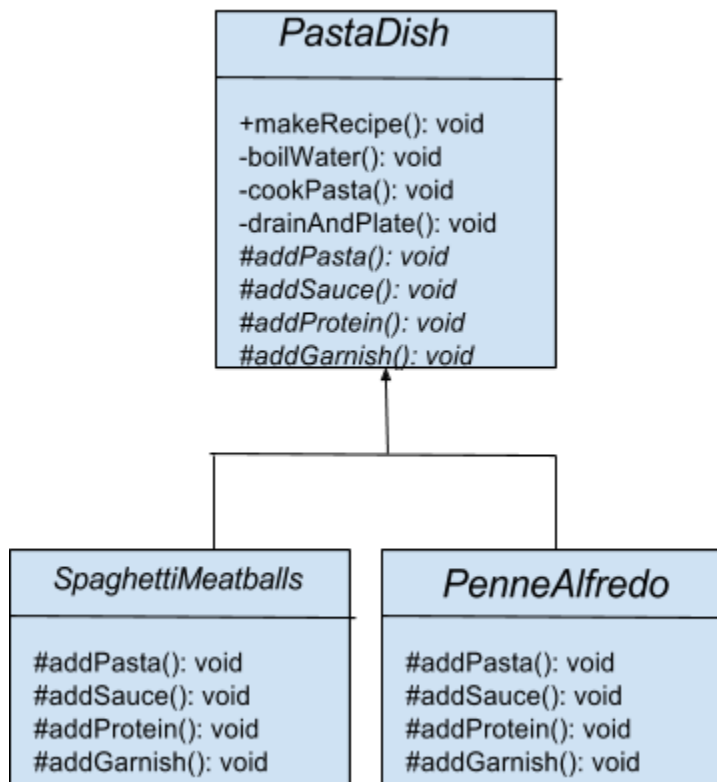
PastaDish

+makeRecipe(): void
-boilWater(): void
-cookPasta(): void
-drainAndPlate(): void
#addPasta(): void
#addSauce(): void
#addProtein(): void
#addGarnish(): void

SpaghettiMeatballs

#addPasta(): void
#addSauce(): void
#addProtein(): void
#addGarnish(): void

PenneAlfredo

#addPasta(): void
#addSauce(): void
#addProtein(): void
#addGarnish(): void